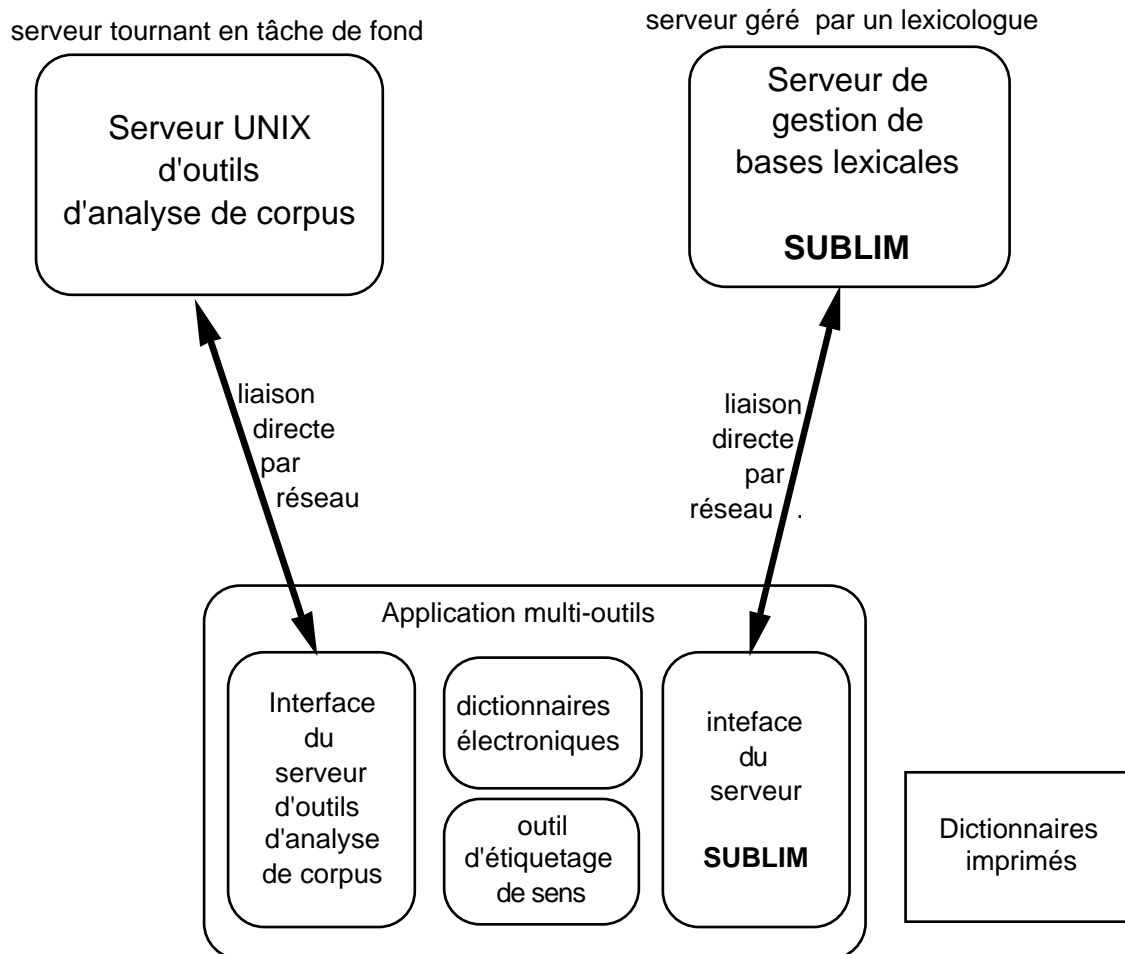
serveur tournant en tâche de fond

Serveur UNIX d'outils d'analyse de corpus

serveur géré par un lexicologue

Serveur de gestion de bases lexicales

**SUBLIM**

liaison directe par réseau

liaison directe par réseau .

Application multi-outils

Interface du serveur d'outils d'analyse de corpus

dictionnaires électroniques

outil d'étiquetage de sens

inteface du serveur

**SUBLIM**

Dictionnaires imprimés